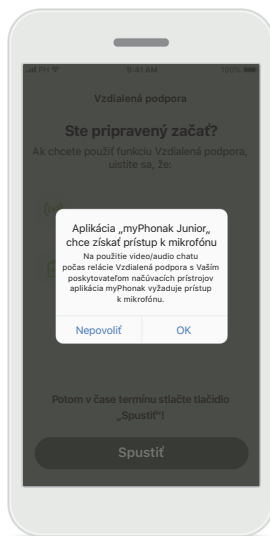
9:41 AM

100%

Vzdialená podpora

Ste pripravený začať?

Ak chcete použiť funkciu Vzdialená podpora, uistite sa, že:

Aplikácia „myPhonak Junior„ chce získať prístup k mikrofónu

Na použitie video/audio chatu počas relácie Vzdialená podpora s Vaším poskytovateľom načúvacích prístrojov aplikácia myPhonak vyžaduje prístup k mikrofónu.

Nepovoliť

OK

Potom v čase termínu stlačte tlačidlo „Spustiť“!

Spustiť